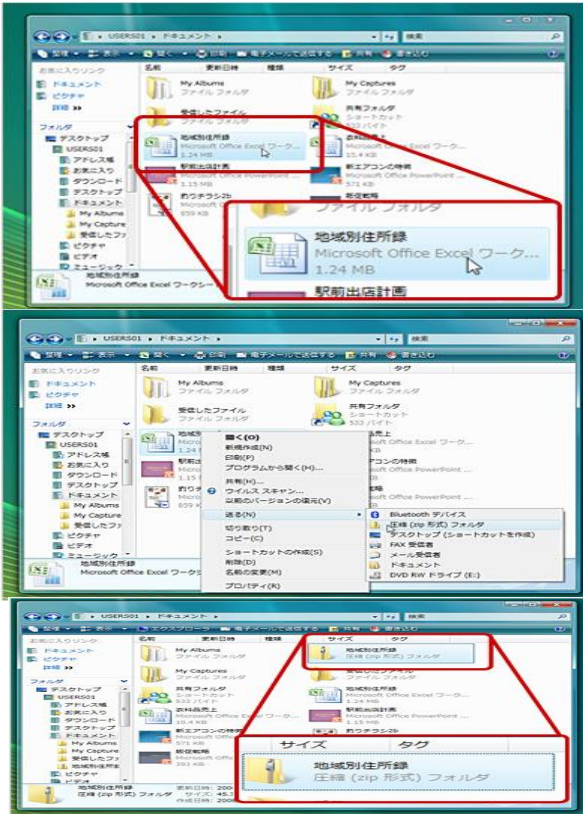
USERS01 ▸ ドキュメント ▸
検索
整理 ▾ 表示 ▾ 開く ▾ 印刷 電子メールで送信する 共有 書き込む
お気に入りリンク
ドキュメント
ピクチャ
詳細 »
フォルダ
デスクトップ
USERS01
アドレス帳
お気に入り
ダウンロード
デスクトップ
ドキュメント
My Albums
My Capture
受信したファ
ピクチャ
ビデオ
ミュージック
名前 更新日時 種類 サイズ タグ
My Albums
ファイル フォルダ
My Captures
ファイル フォルダ
受信したファイル
ファイル フォルダ
共有フォルダ
ショートカット
533 バイト
地域別住所録
Microsoft Office Excel ワーク...
1.24 MB
駅前出店計画
1.15 MB
新エアコンの特徴
Microsoft Office PowerPoint ...
571 KB
859 KB
15.4 KB
ファイル フォルダ
地域別住所録
Microsoft Office Excel ワーク...
1.24 MB
駅前出店計画
地域別住所録
Microsoft Office Excel ワークシート

USERS01 ▸ ドキュメント ▸
検索
整理 ▾ 表示 ▾ 開く ▾ 印刷 電子メールで送信する 共有 書き込む
お気に入りリンク
ドキュメント
ピクチャ
詳細 »
フォルダ
デスクトップ
USERS01
アドレス帳
お気に入り
ダウンロード
デスクトップ
ドキュメント
My Albums
My Capture
受信したファ
ピクチャ
ビデオ
ミュージック
名前 更新日時 種類 サイズ タグ
My Albums
ファイル フォルダ
My Captures
ファイル フォルダ
受信したファイル
ファイル フォルダ
共有フォルダ
ショートカット
533 バイト
Microsoft Office Excel ワーク...
新エアコンの特徴
Microsoft Office PowerPoint ...
571 KB
開く(O)
新規作成(N)
印刷(P)
プログラムから開く(H)...
共有(H)...
ウイルス スキャン...
以前のバージョンの復元(V)
送る(N)
切り取り(T)
コピー(C)
ショートカットの作成(S)
削除(D)
名前の変更(M)
プロパティ(R)
Bluetooth デバイス
圧縮 (zip 形式) フォルダ
デスクトップ (ショートカットを作成)
FAX 受信者
メール受信者
ドキュメント
DVD RW ドライブ (E:)
地域別住所録
Microsoft Office Excel ワークシ

USERS01 ▸ ドキュメント ▸
お気に入りリンク
ドキュメント
ピクチャ
詳細 »
フォルダ
デスクトップ
USERS01
アドレス帳
お気に入り
ダウンロード
デスクトップ
ドキュメント
My Albums
My Capture
受信したファ
地域別住所録
ピクチャ
ビデオ
名前 更新日時 種類 サイズ タグ
My Albums
ファイル フォルダ
My Captures
ファイル フォルダ
共有フォルダ
ショートカット
533 バイト
売上
571 KB
292 KB
地域別住所録
圧縮 (zip 形式) フォルダ
Microsoft Office Excel ワーク...
Microsoft Office PowerPoint ...
折りチラシ
サイズ タグ
地域別住所録
圧縮 (zip 形式) フォルダ
地域別住所録
圧縮 (zip 形式) フォルダ
更新日時: 200
サイズ: 45.3
作成日時: 200